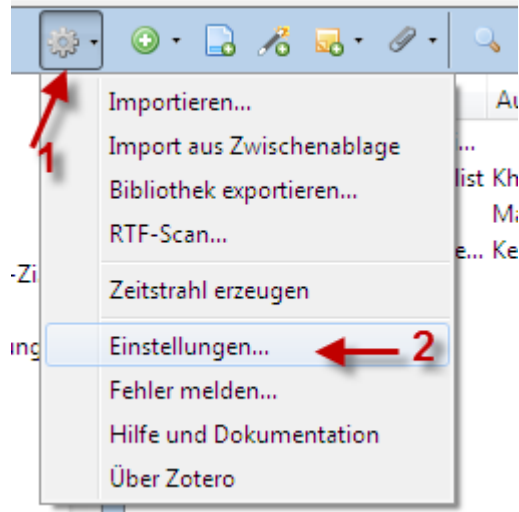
Au
i...
list Kh
Ma
e... Ke
-Zi
ung
1
Importieren...
Import aus Zwischenablage
Bibliothek exportieren...
RTF-Scan...
Zeitstrahl erzeugen
Einstellungen...
2
Fehler melden...
Hilfe und Dokumentation
Über Zotero